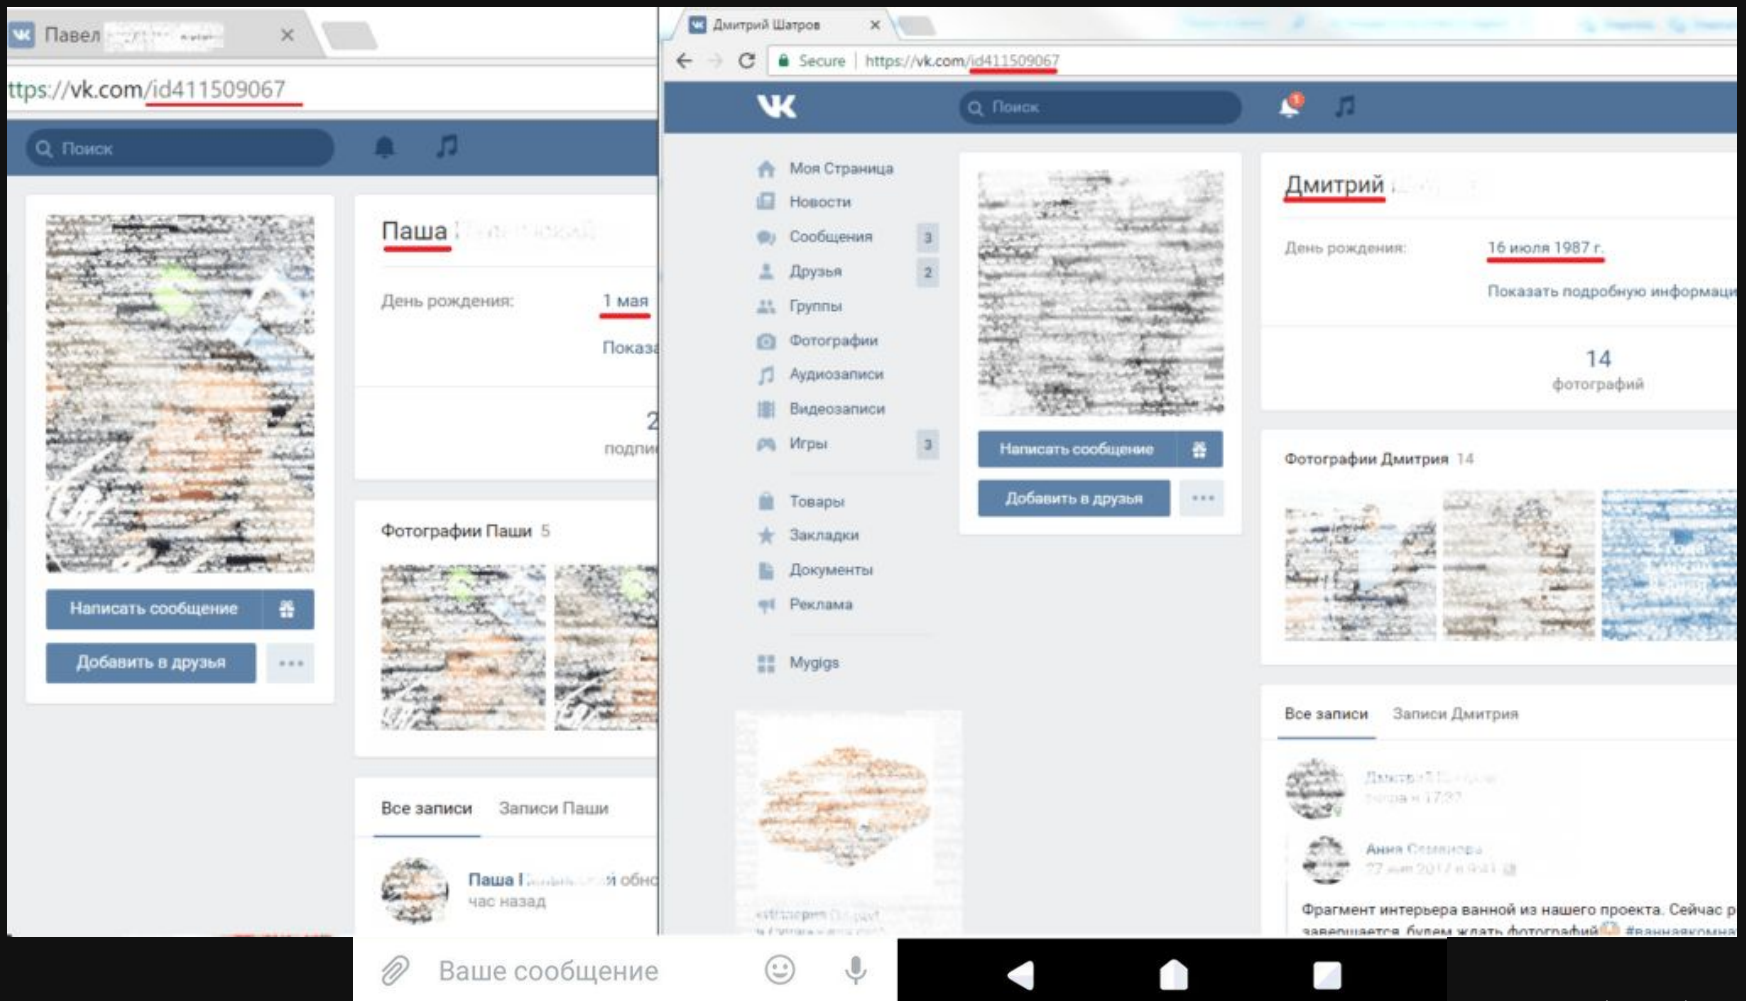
Павел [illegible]

ttps://vk.com/id411509067

Поиск

Паша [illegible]

День рождения: 1 мая

Показ

2
подпи

Фотографии Паши 5

Написать сообщение

Добавить в друзья

Все записи Записи Паши

Паша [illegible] обно
час назад

Дмитрий Шатров

Secure https://vk.com/id411509067

Поиск

Моя Страница
Новости
Сообщения 3
Друзья 2
Группы
Фотографии
Аудиозаписи
Видеозаписи
Игры 3
Товары
Закладки
Документы
Реклама
Mygigs

Написать сообщение

Добавить в друзья

Дмитрий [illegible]

День рождения: 16 июля 1987 г.

Показать подробную информаци

14
фотографий

Фотографии Дмитрия 14

Все записи Записи Дмитрия

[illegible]
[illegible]

Анна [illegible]
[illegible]

Фрагмент интерьера ванной из нашего проекта. Сейчас р
завершается, будем ждать фотографий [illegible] #ваннаякомна

Ваше сообщение